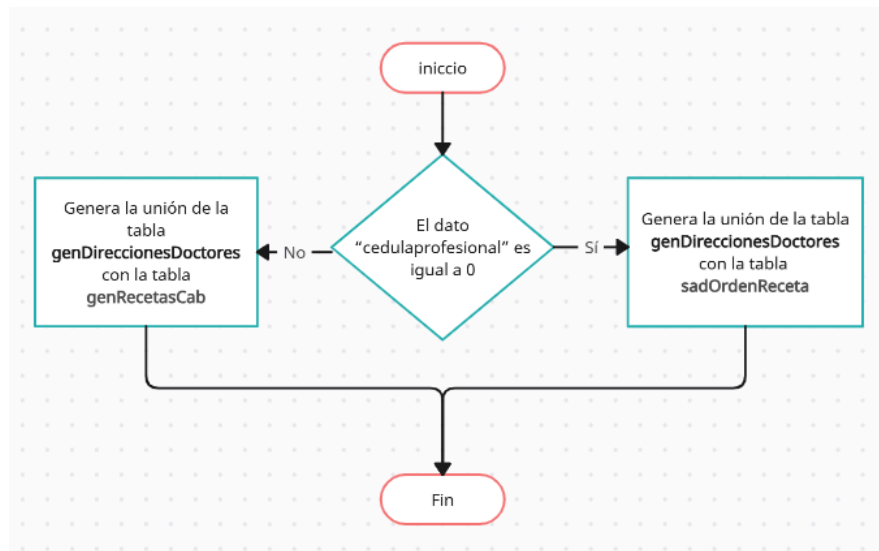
iniccio

El dato “cedulaprofesional” es igual a 0

No

Sí

Genera la unión de la tabla **genDireccionesDoctores** con la tabla genRecetasCab

Genera la unión de la tabla **genDireccionesDoctores** con la tabla sadOrdenReceta

Fin